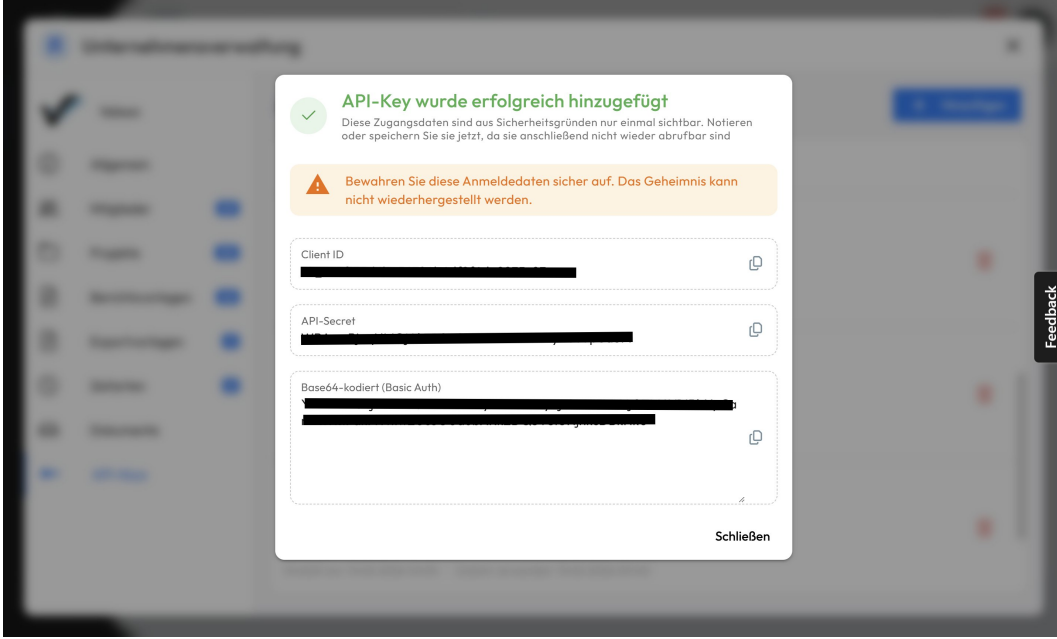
Unternehmensverwaltung

API-Key wurde erfolgreich hinzugefügt

Diese Zugangsdaten sind aus Sicherheitsgründen nur einmal sichtbar. Notieren oder speichern Sie sie jetzt, da sie anschließend nicht wieder abrufbar sind

Bewahren Sie diese Anmeldedaten sicher auf. Das Geheimnis kann nicht wiederhergestellt werden.

Client ID

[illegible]

API-Secret

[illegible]

Base64-kodiert (Basic Auth)

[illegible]

Schließen

Feedback